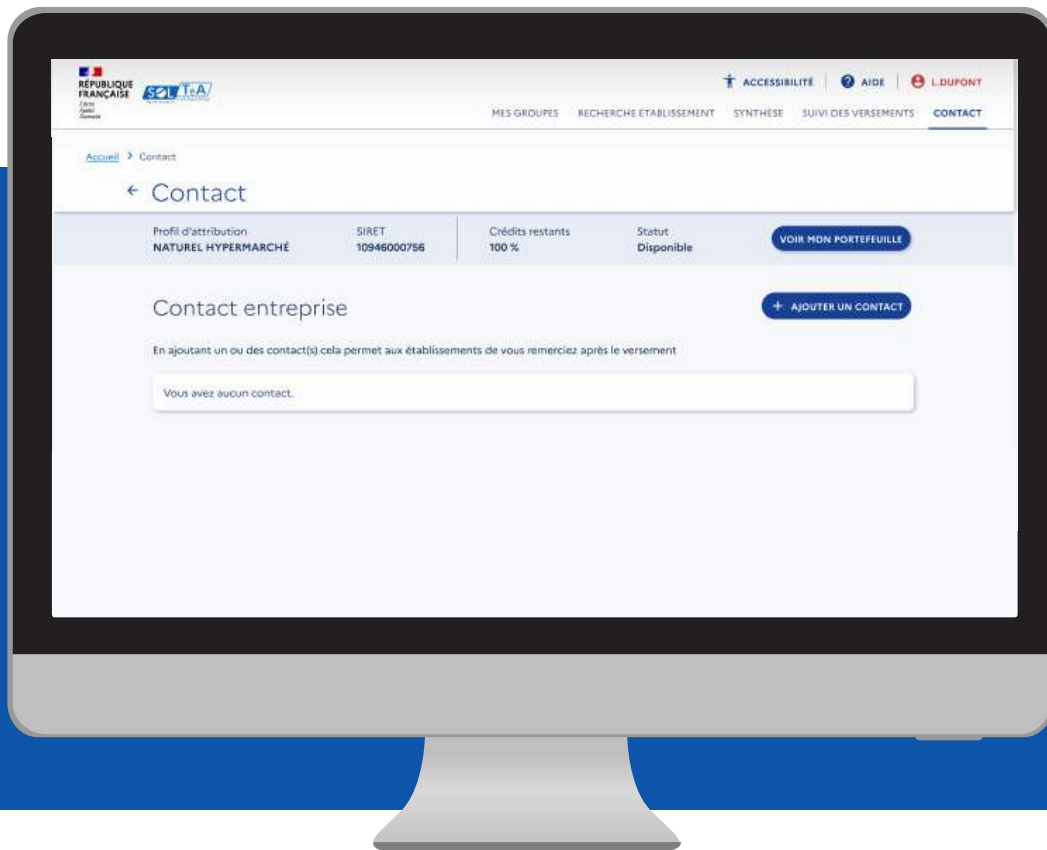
RÉPUBLIQUE FRANÇAISE
Liberté Égalité Fraternité

SOLTéA

ACCESSIBILITÉ | AIDE | L.DUPONT

MES GROUPES RECHERCHE ETABLISSEMENT SYNTHÈSE SUIVI DES VERSEMENTS CONTACT

Accueil > Contact

← Contact

| Profil d'attribution | SIRET | Crédits restants | Statut |
|---|---|---|---|
| NATUREL HYPERMARCHÉ | 10946000756 | 100 % | Disponible |

VOIR MON PORTEFEUILLE

Contact entreprise

+ AJOUTER UN CONTACT

En ajoutant un ou des contact(s) cela permet aux établissements de vous remerciez après le versement

Vous avez aucun contact.